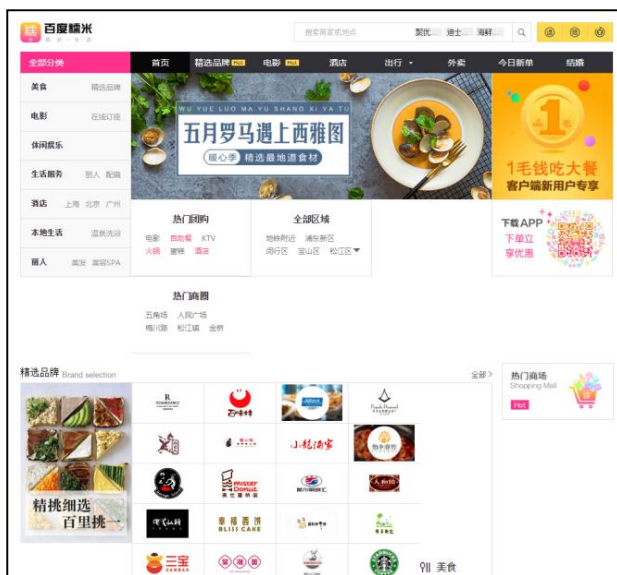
百度糯米

搜索商家或地点 | 聚优... | 迪士... | 海鲜... |

全部分类 | 首页 | 精选品牌 | 电影 | 酒店 | 出行 | 外卖 | 今日新单 | 结婚

美食 精品店
电影 在线订座
休闲娱乐
生活服务 丽人 配镜
酒店 上海 北京 广州
本地生活 酒铺洗浴
丽人 美发 美容SPA

WU YUE LUO MA YU SHANG XI YA TU
五月罗马遇上西雅图
暖心季 精选最地道食材

1
1毛钱吃大餐
客户端新用户专享

热门团购
电影 自助餐 KTV
火锅 蛋糕 酒店

全部区域
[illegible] 浦东新区
闵行区 宝山区 松江区

下载APP
下单立享优惠

热门商圈
五角场 人民广场
梅川路 松江城 金桥

精选品牌 Brand selection
全部 >

热门商场
Shopping Mall
Hot

精挑细选
百里挑一

百年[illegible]
小龙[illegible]
mister Donut
幸福西饼 BLISS CAKE
三宝
美食